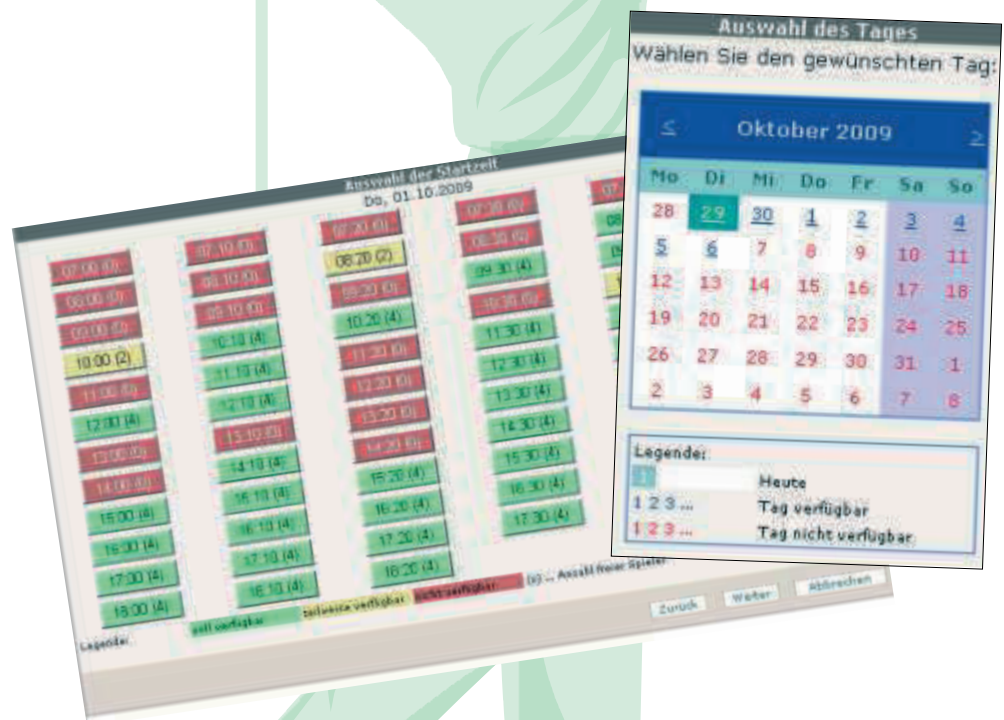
Auswahl der Startzeit
Do, 01.10.2009

07:00 (0)
08:00 (0)
09:00 (0)
10:00 (2)
11:00 (0)
12:00 (4)
13:00 (0)
14:00 (0)
15:00 (4)
16:00 (4)
17:00 (4)
18:00 (4)

07:10 (0)
08:10 (0)
09:10 (0)
10:10 (4)
11:10 (4)
12:10 (4)
13:10 (0)
14:10 (4)
15:10 (4)
16:10 (4)
17:10 (4)
18:10 (4)

07:20 (0)
08:20 (2)
09:20 (0)
10:20 (4)
11:20 (0)
12:20 (0)
13:20 (0)
14:20 (0)
15:20 (4)
16:20 (4)
17:20 (4)
18:20 (4)

08:30 (0)
09:30 (4)
10:30 (0)
11:30 (4)
12:30 (4)
13:30 (4)
14:30 (4)
15:30 (4)
16:30 (4)
17:30 (4)

Legende: voll verfügbar teilweise verfügbar nicht verfügbar (x) ... Anzahl freier Spieler

Zurück Weiter Abbrechen

Auswahl des Tages
Wählen Sie den gewünschten Tag:

≤ Oktober 2009 ≥

| Mo | Di | Mi | Do | Fr | Sa | So |
|---|---|---|---|---|---|---|
| 28 | 29 | 30 | 1 | 2 | 3 | 4 |
| 5 | 6 | 7 | 8 | 9 | 10 | 11 |
| 12 | 13 | 14 | 15 | 16 | 17 | 18 |
| 19 | 20 | 21 | 22 | 23 | 24 | 25 |
| 26 | 27 | 28 | 29 | 30 | 31 | 1 |
| 2 | 3 | 4 | 5 | 6 | 7 | 8 |

Legende:
1 Heute
1 2 3 ... Tag verfügbar
1 2 3 ... Tag nicht verfügbar